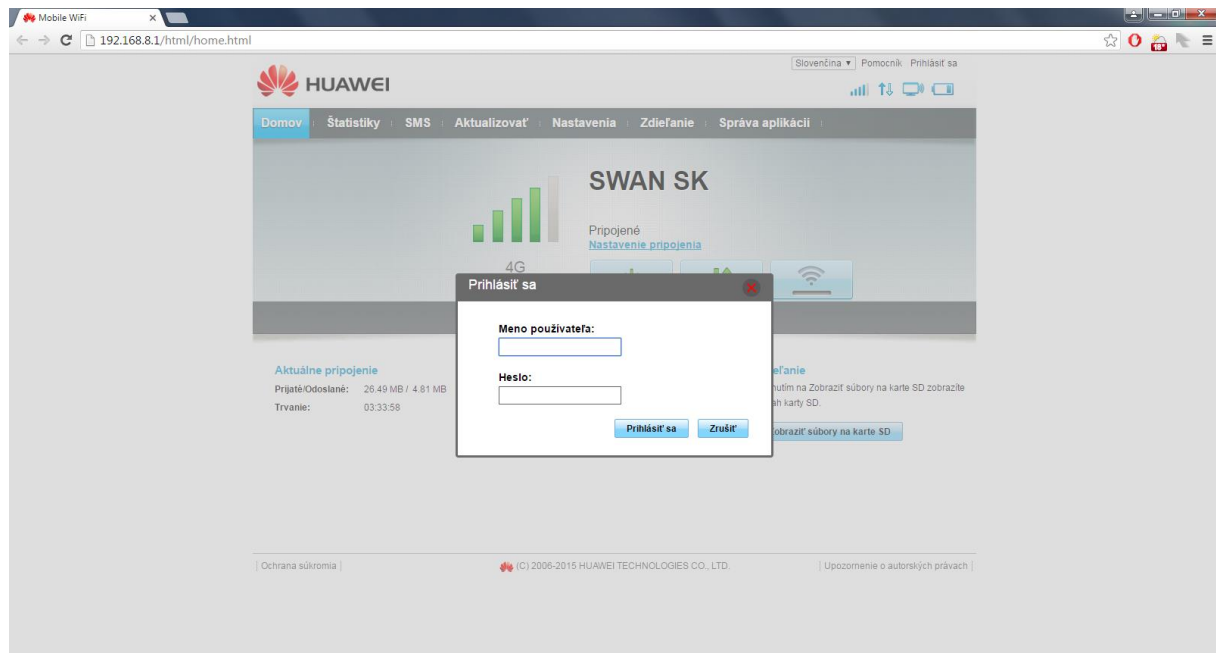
Mobile WiFi ×

192.168.8.1/html/home.html

Slovenčina ▾ Pomocník Prihlásiť sa

HUAWEI

Domov Štatistiky SMS Aktualizovať Nastavenia Zdieľanie Správa aplikácií

SWAN SK

4G

Pripojené
Nastavenie pripojenia

Aktuálne pripojenie
Prijaté/Odoslané: 26.49 MB / 4.81 MB
Trvanie: 03:33:58

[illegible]eľanie
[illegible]nutím na Zobraziť súbory na karte SD zobrazíte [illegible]ah karty SD.
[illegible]obraziť súbory na karte SD

Prihlásiť sa

Meno používateľa:

Heslo:

Prihlásiť sa Zrušiť

Ochrana súkromia

(C) 2006-2015 HUAWEI TECHNOLOGIES CO., LTD.

Upozornenie o autorských právach